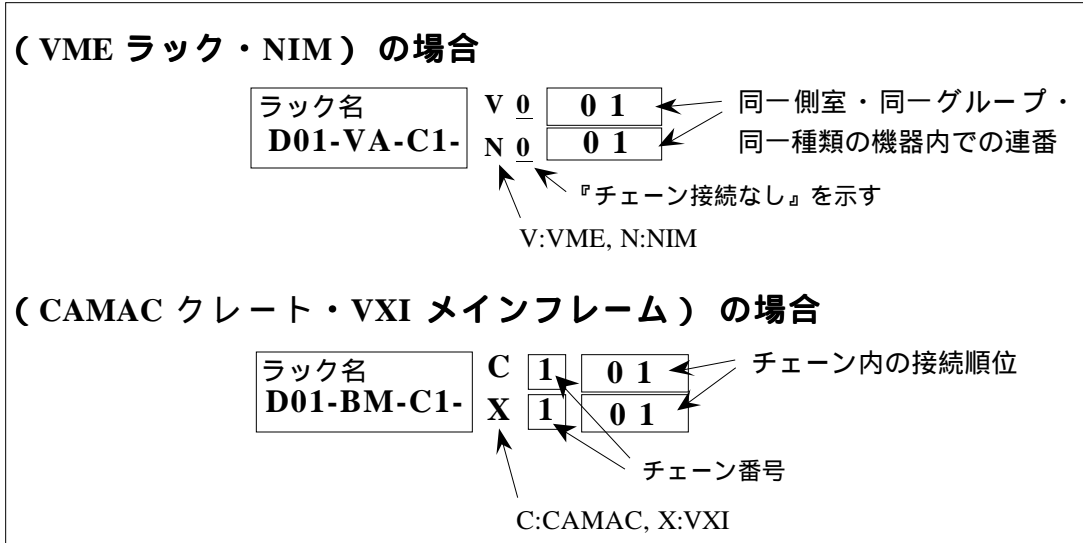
( VME ラック・NIM ) の場合

ラック名
D01-VA-C1-

V 0 0 1
N 0 0 1

同一側室・同一グループ・
同一種類の機器内での連番

『チェーン接続なし』を示す

V:VME, N:NIM

( CAMAC クレート・VXI メインフレーム ) の場合

ラック名
D01-BM-C1-

C 1 0 1
X 1 0 1

チェーン内の接続順位

チェーン番号

C:CAMAC, X:VXI